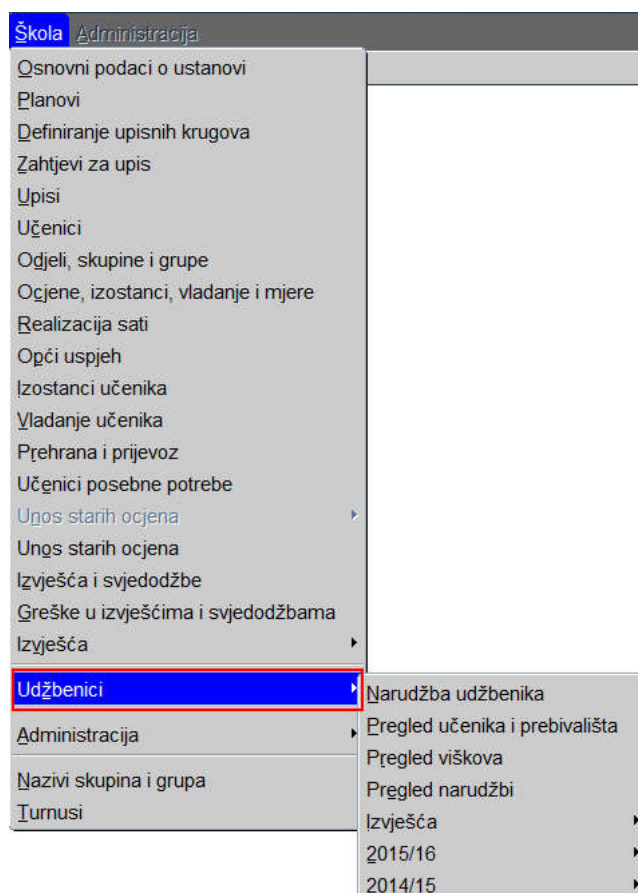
Škola Administracija

Osnovni podaci o ustanovi
Planovi
Definiranje upisnih krugova
Zahtjevi za upis
Upisi
Učenici
Odjeli, skupine i grupe
Ocjene, izostanci, vladanje i mjere
Realizacija sati
Opći uspjeh
Izostanci učenika
Vladanje učenika
Prehrana i prijevoz
Učenici posebne potrebe
Unos starih ocjena
Unos starih ocjena
Izvješća i svjedodžbe
Greške u izvješćima i svjedodžbama
Izvješća
Udžbenici
Administracija
Nazivi skupina i grupa
Turnusi

Narudžba udžbenika
Pregled učenika i prebivališta
Pregled viškova
Pregled narudžbi
Izvješća
2015/16
2014/15